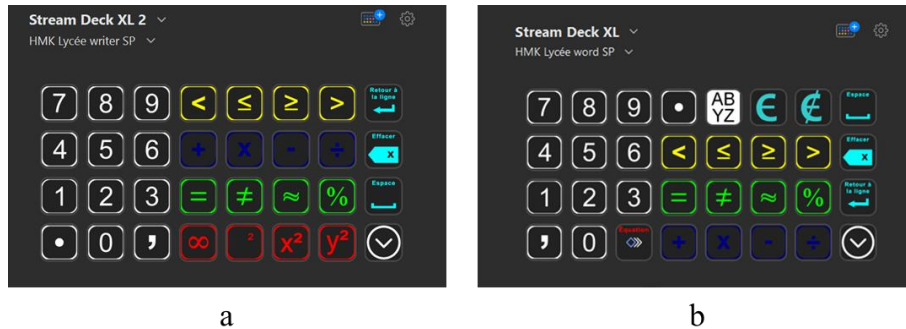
Stream Deck XL 2
HMK Lycée writer SP

7 8 9 < ≤ ≥ > Retour à la ligne
4 5 6 + x - ÷ Effacer
1 2 3 = ≠ ≈ % Espace
• 0 , ∞ ² x² y²

a

Stream Deck XL
HMK Lycée word SP

7 8 9 • AB YZ ∈ ∉ Espace
4 5 6 < ≤ ≥ > Effacer
1 2 3 = ≠ ≈ % Retour à la ligne
, 0 Équation + x - ÷

b